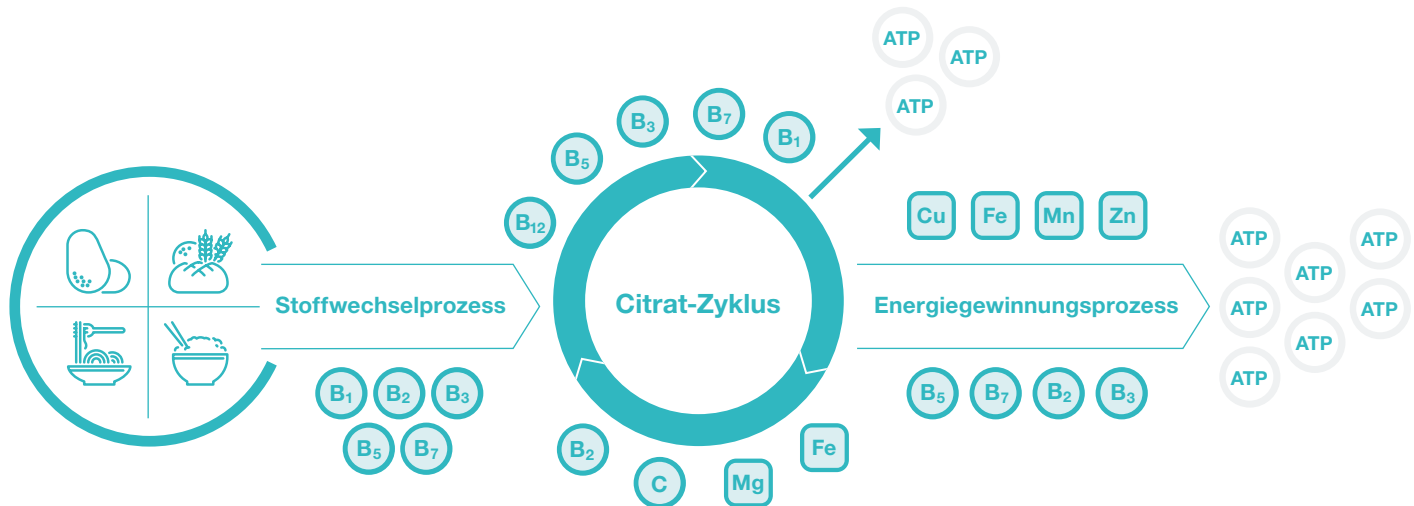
ATP
ATP
ATP

$B_3$ $B_7$ $B_1$
$B_5$
$B_{12}$

Cu Fe Mn Zn

ATP ATP ATP ATP ATP ATP ATP

Stoffwechselprozess

Citrat-Zyklus

Energiegewinnungsprozess

$B_1$ $B_2$ $B_3$
$B_5$ $B_7$

$B_5$ $B_7$ $B_2$ $B_3$

$B_2$ C Mg Fe